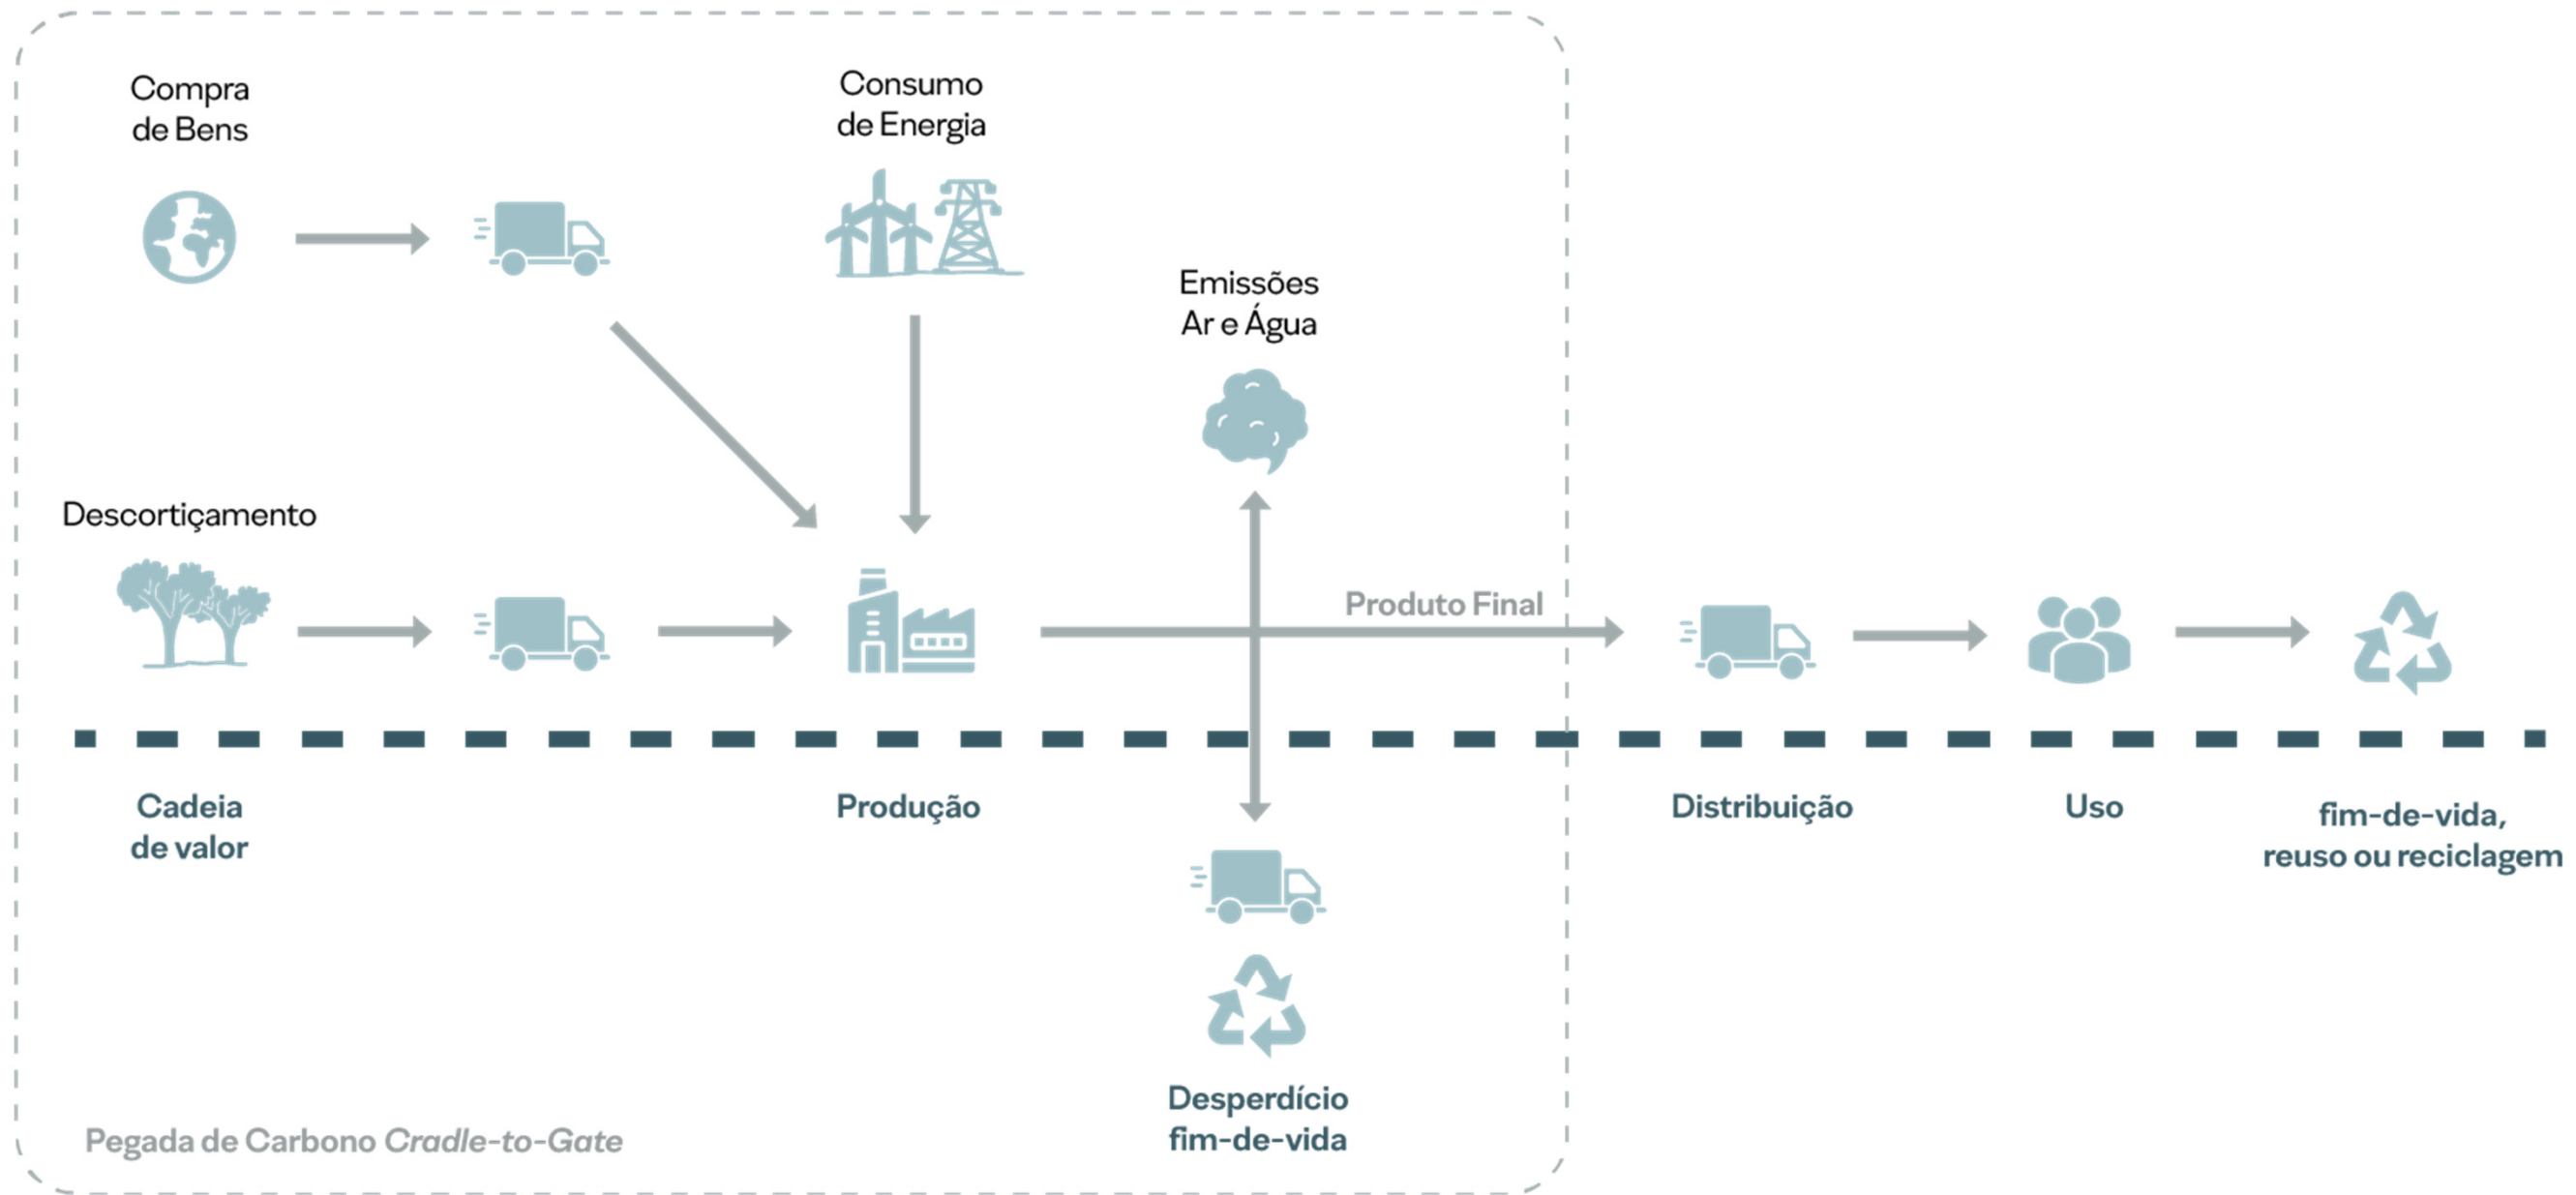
Compra de Bens

Consumo de Energia

Emissões Ar e Água

Descortiçamento

Produto Final

Cadeia de valor

Produção

Distribuição

Uso

fim-de-vida, reuso ou reciclagem

Desperdício fim-de-vida

Pegada de Carbono *Cradle-to-Gate*